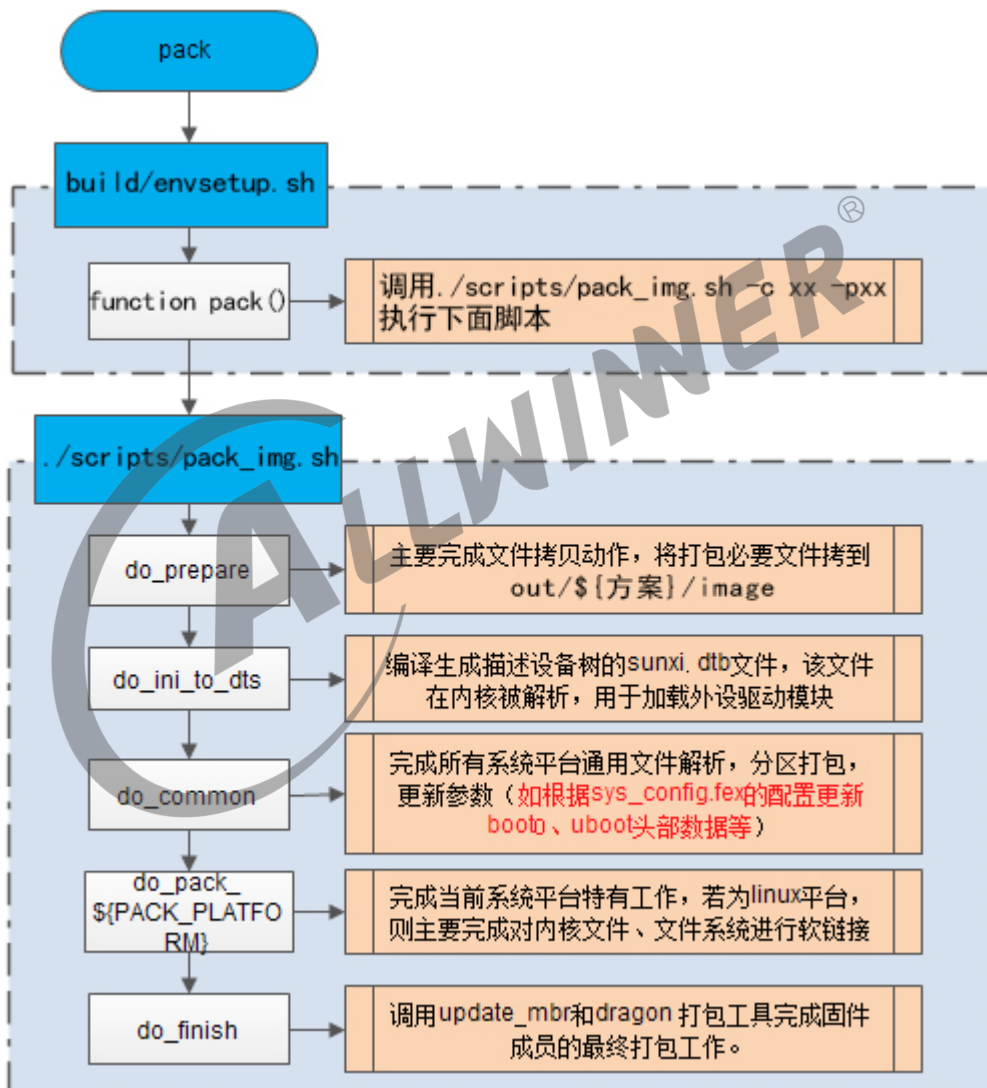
pack

build/envsetup.sh

function pack()

调用./scripts/pack_img.sh -c xx -pxx 执行下面脚本

./scripts/pack_img.sh

do_prepare

主要完成文件拷贝动作，将打包必要文件拷到 out/${方案}/image

do_ini_to_dts

编译生成描述设备树的sunxi.dtb文件，该文件在内核被解析，用于加载外设驱动模块

do_common

完成所有系统平台通用文件解析，分区打包，更新参数（如根据sys_config.fex的配置更新boot0、uboot头部数据等）

do_pack_${PACK_PLATFORM}

完成当前系统平台特有工作，若为linux平台，则主要完成对内核文件、文件系统进行软链接

do_finish

调用update_mbr和dragon 打包工具完成固件成员的最终打包工作。

ALLWINNER®